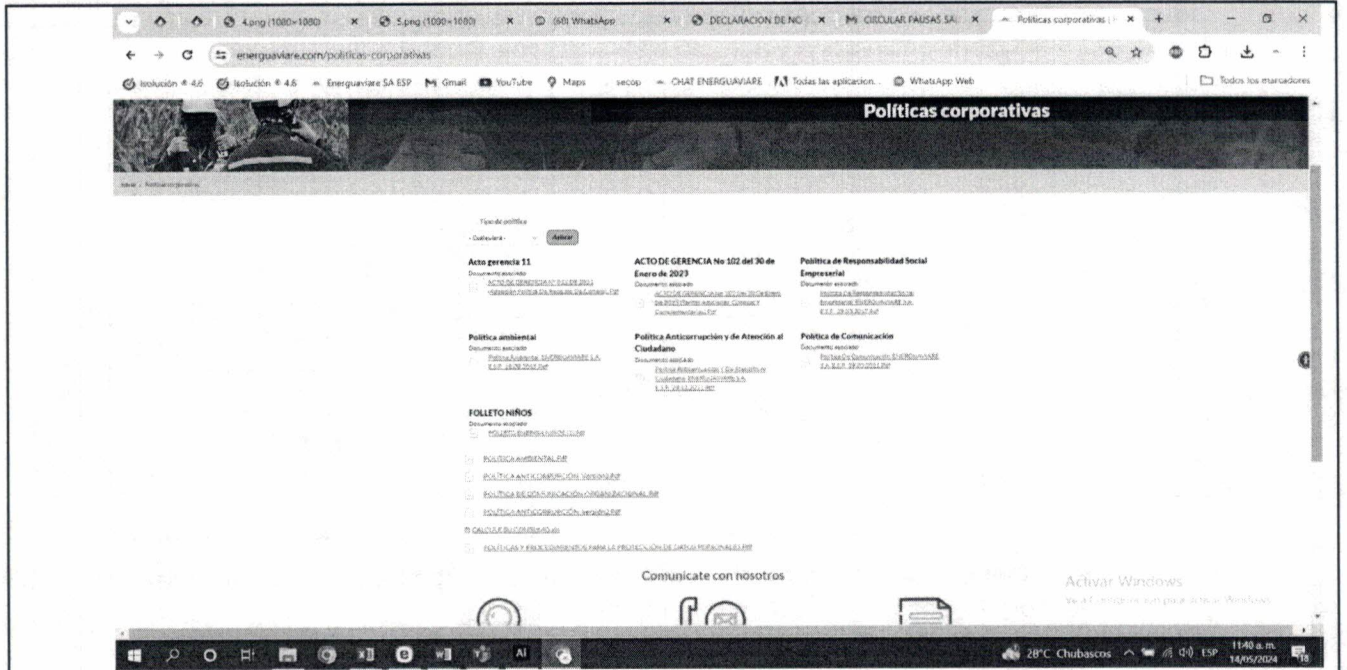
4.png (1080×1080) | 5.png (1080×1080) | (60) WhatsApp | DECLARACION DE NO | CIRCULAR PAUSAS SA | Políticas corporativas

energuaviare.com/politicas-corporativas

Isolución ® 4.6 | Isolución ® 4.6 | Energuaviare SA ESP | Gmail | YouTube | Maps | secop | CHAT ENERGUAVIARE | Todas las aplicacion... | WhatsApp Web | Todos los marcadores

Políticas corporativas

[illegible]

Tipo de política
- Cualquiera - | Aplicar

Acto gerencia 11
Documento asociado
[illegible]

ACTO DE GERENCIA No 102 del 30 de Enero de 2023
Documento asociado
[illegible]

Política de Responsabilidad Social Empresarial
Documento asociado
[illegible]

Política ambiental
Documento asociado
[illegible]

Política Anticorrupción y de Atención al Ciudadano
Documento asociado
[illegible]

Política de Comunicación
Documento asociado
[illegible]

FOLLETO NIÑOS
Documento asociado
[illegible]

POLITICA AMBIENTAL.Pdf
POLITICA ANTICORRUPCIÓN Version2.Pdf
POLITICA DE COMUNICACIÓN ORGANIZACIONAL.Pdf
POLITICA ANTICORRUPCIÓN Version2.Pdf
CALCULE SU CONSUMO.xls
POLITICAS Y PROCEDIMIENTOS PARA LA PROTECCION DE DATOS PERSONALES.Pdf

Comunícate con nosotros

Activar Windows
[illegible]

28°C Chubascos ESP 11:40 a.m. 14/05/2024